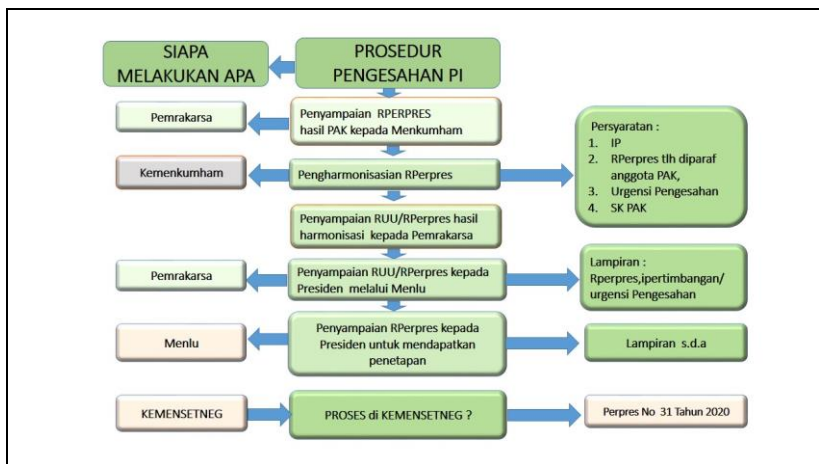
SIAPA MELAKUKAN APA

PROSEDUR PENGESAHAN PI

Pemrakarsa

Penyampaian RPERPRES hasil PAK kepada Menkumham

Persyaratan :
1. IP
2. RPerpres tlh diparaf anggota PAK,
3. Urgensi Pengesahan
4. SK PAK

Kemenkumham

Pengharmonisasian RPerpres

Penyampaian RUU/RPerpres hasil harmonisasi kepada Pemrakarsa

Pemrakarsa

Penyampaian RUU/RPerpres kepada Presiden melalui Menlu

Lampiran :
Rperpres,ipertimbangan/ urgensi Pengesahan

Menlu

Penyampaian RPerpres kepada Presiden untuk mendapatkan penetapan

Lampiran s.d.a

KEMENSETNEG

PROSES di KEMENSETNEG ?

Perpres No 31 Tahun 2020